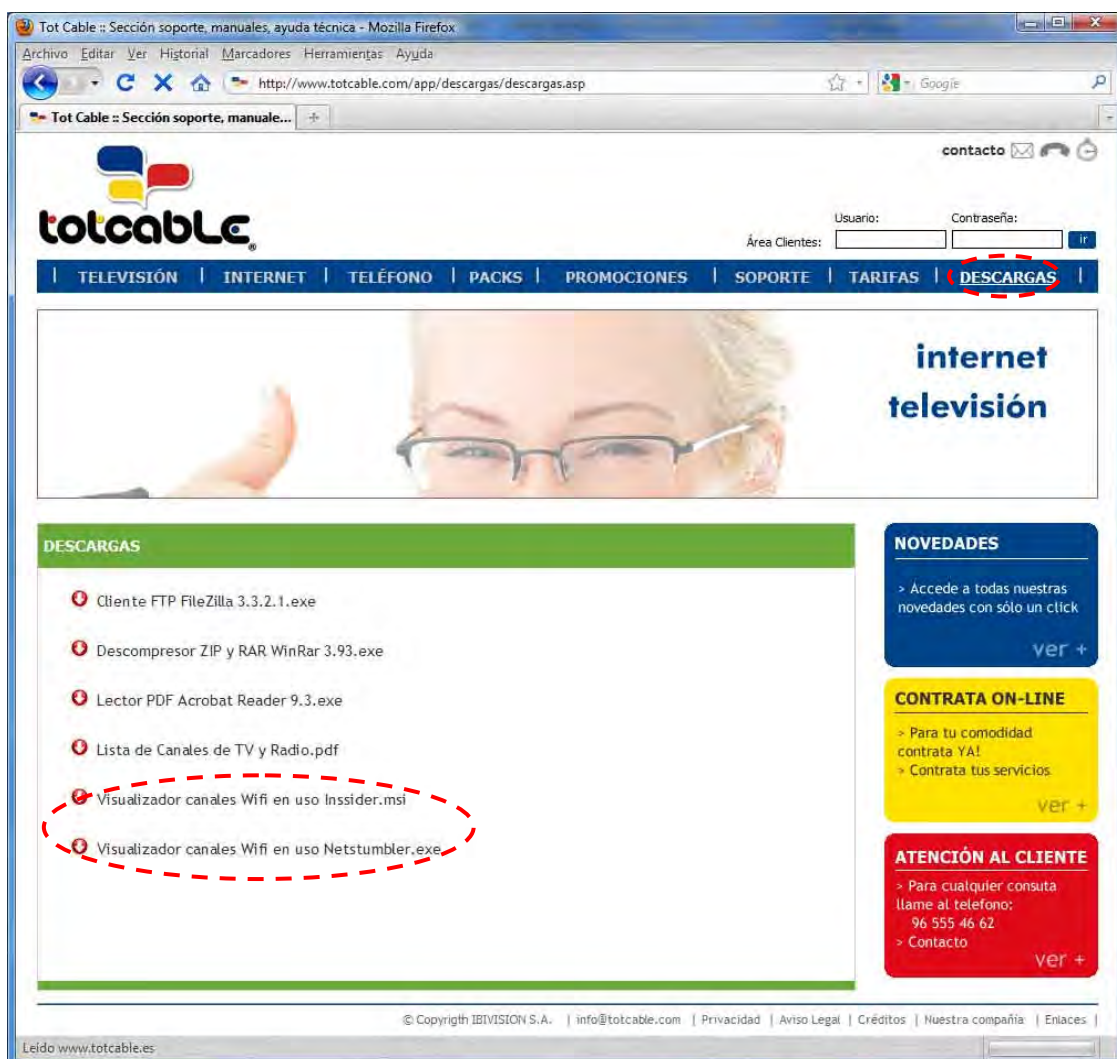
Tot Cable :: Sección soporte, manuales, ayuda técnica - Mozilla Firefox

Archivo Editar Ver Historial Marcadores Herramientas Ayuda

http://www.totcable.com/app/descargas/descargas.asp

Google

Tot Cable :: Sección soporte, manuale...

contacto

totcable

Usuario: Contraseña:

Área Clientes: ir

TELEVISIÓN | INTERNET | TELÉFONO | PACKS | PROMOCIONES | SOPORTE | TARIFAS | DESCARGAS

internet
televisión

DESCARGAS

Cliente FTP FileZilla 3.3.2.1.exe

Descompresor ZIP y RAR WinRar 3.93.exe

Lector PDF Acrobat Reader 9.3.exe

Lista de Canales de TV y Radio.pdf

Visualizador canales Wifi en uso Inssider.msi

Visualizador canales Wifi en uso Netstumbler.exe

NOVEDADES

> Accede a todas nuestras novedades con sólo un click

ver +

CONTRATA ON-LINE

> Para tu comodidad contrata YA!
> Contrata tus servicios

ver +

ATENCIÓN AL CLIENTE

> Para cualquier consuta llame al telefono:
96 555 46 62
> Contacto

ver +

© Copyrigth IBIVISION S.A. | info@totcable.com | Privacidad | Aviso Legal | Créditos | Nuestra compañía | Enlaces |

Leído www.totcable.es